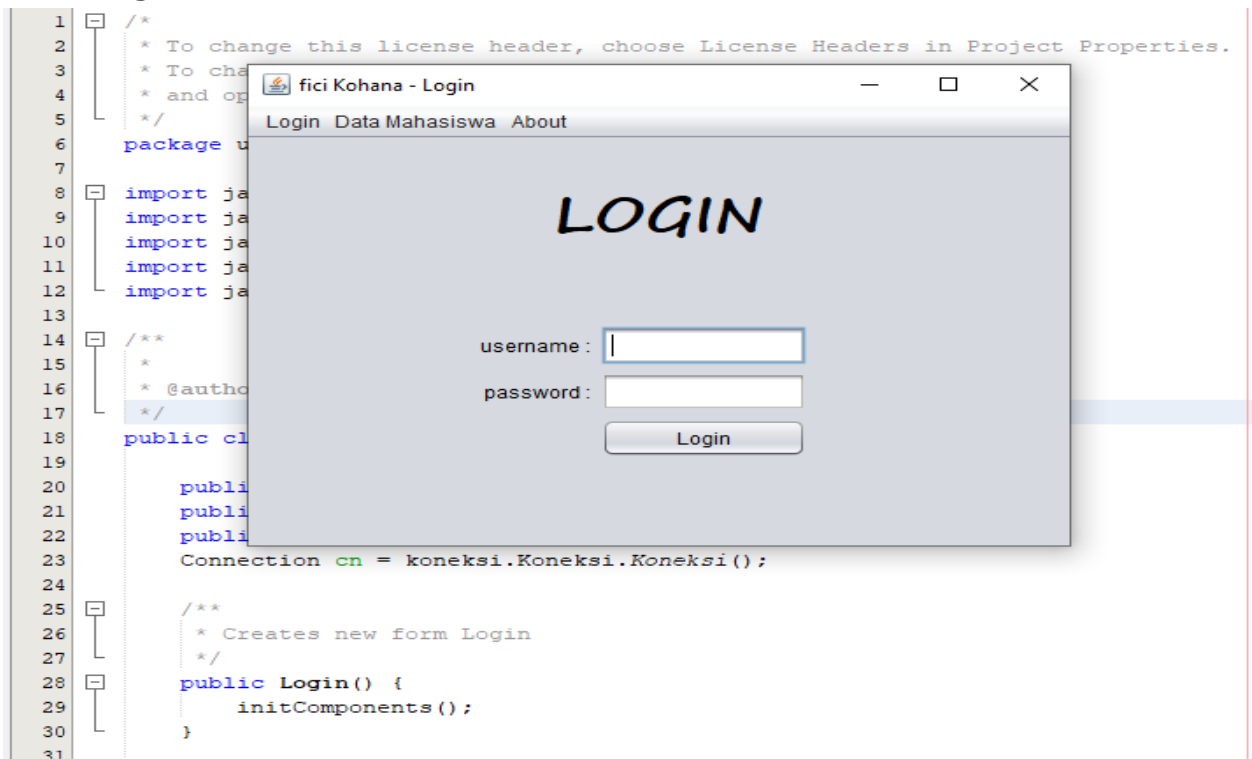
1 /*
2 * To change this license header, choose License Headers in Project Properties.
3 * To cha
4 * and op
5 */
6 package u
7
8 import ja
9 import ja
10 import ja
11 import ja
12 import ja
13
14 /**
15 *
16 * @autho
17 */
18 public cl
19
20 publi
21 publi
22 publi
23 Connection cn = koneksi.Koneksi.Koneksi();
24
25 /**
26 * Creates new form Login
27 */
28 public Login() {
29 initComponents();
30 }
31

fici Kohana - Login

Login Data Mahasiswa About

LOGIN

username :

password :

Login